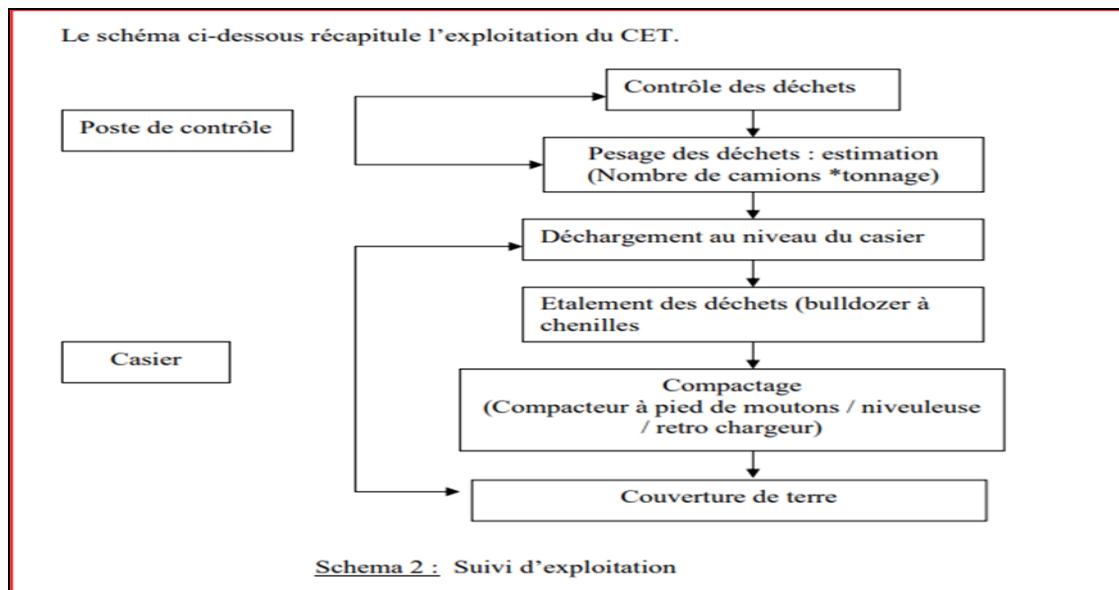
Le schéma ci-dessous récapitule l'exploitation du CET.

Poste de contrôle

Contrôle des déchets

Pesage des déchets : estimation (Nombre de camions *tonnage)

Casier

Déchargement au niveau du casier

Etalement des déchets (bulldozer à chenilles

Compactage (Compacteur à pied de moutons / niveuleuse / retro chargeur)

Couverture de terre

Schema 2 : Suivi d'exploitation